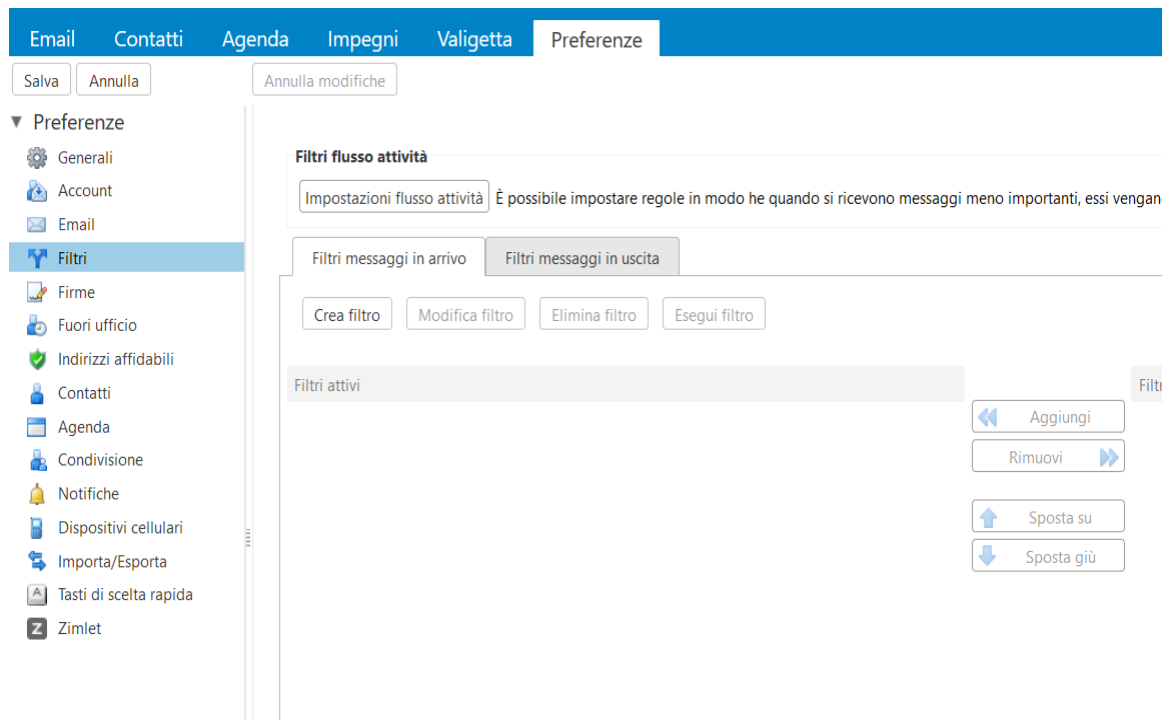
Email Contatti Agenda Impegni Valigetta Preferenze

Salva Annulla Annulla modifiche

▼ Preferenze
Generali
Account
Email
Filtri
Firme
Fuori ufficio
Indirizzi affidabili
Contatti
Agenda
Condivisione
Notifiche
Dispositivi cellulari
Importa/Esporta
Tasti di scelta rapida
Zimlet

Filtri flusso attività

Impostazioni flusso attività È possibile impostare regole in modo he quando si ricevono messaggi meno importanti, essi vengan

Filtri messaggi in arrivo Filtri messaggi in uscita

Crea filtro Modifica filtro Elimina filtro Esegui filtro

Filtri attivi

Filtr

Aggiungi
Rimuovi
Sposta su
Sposta giù